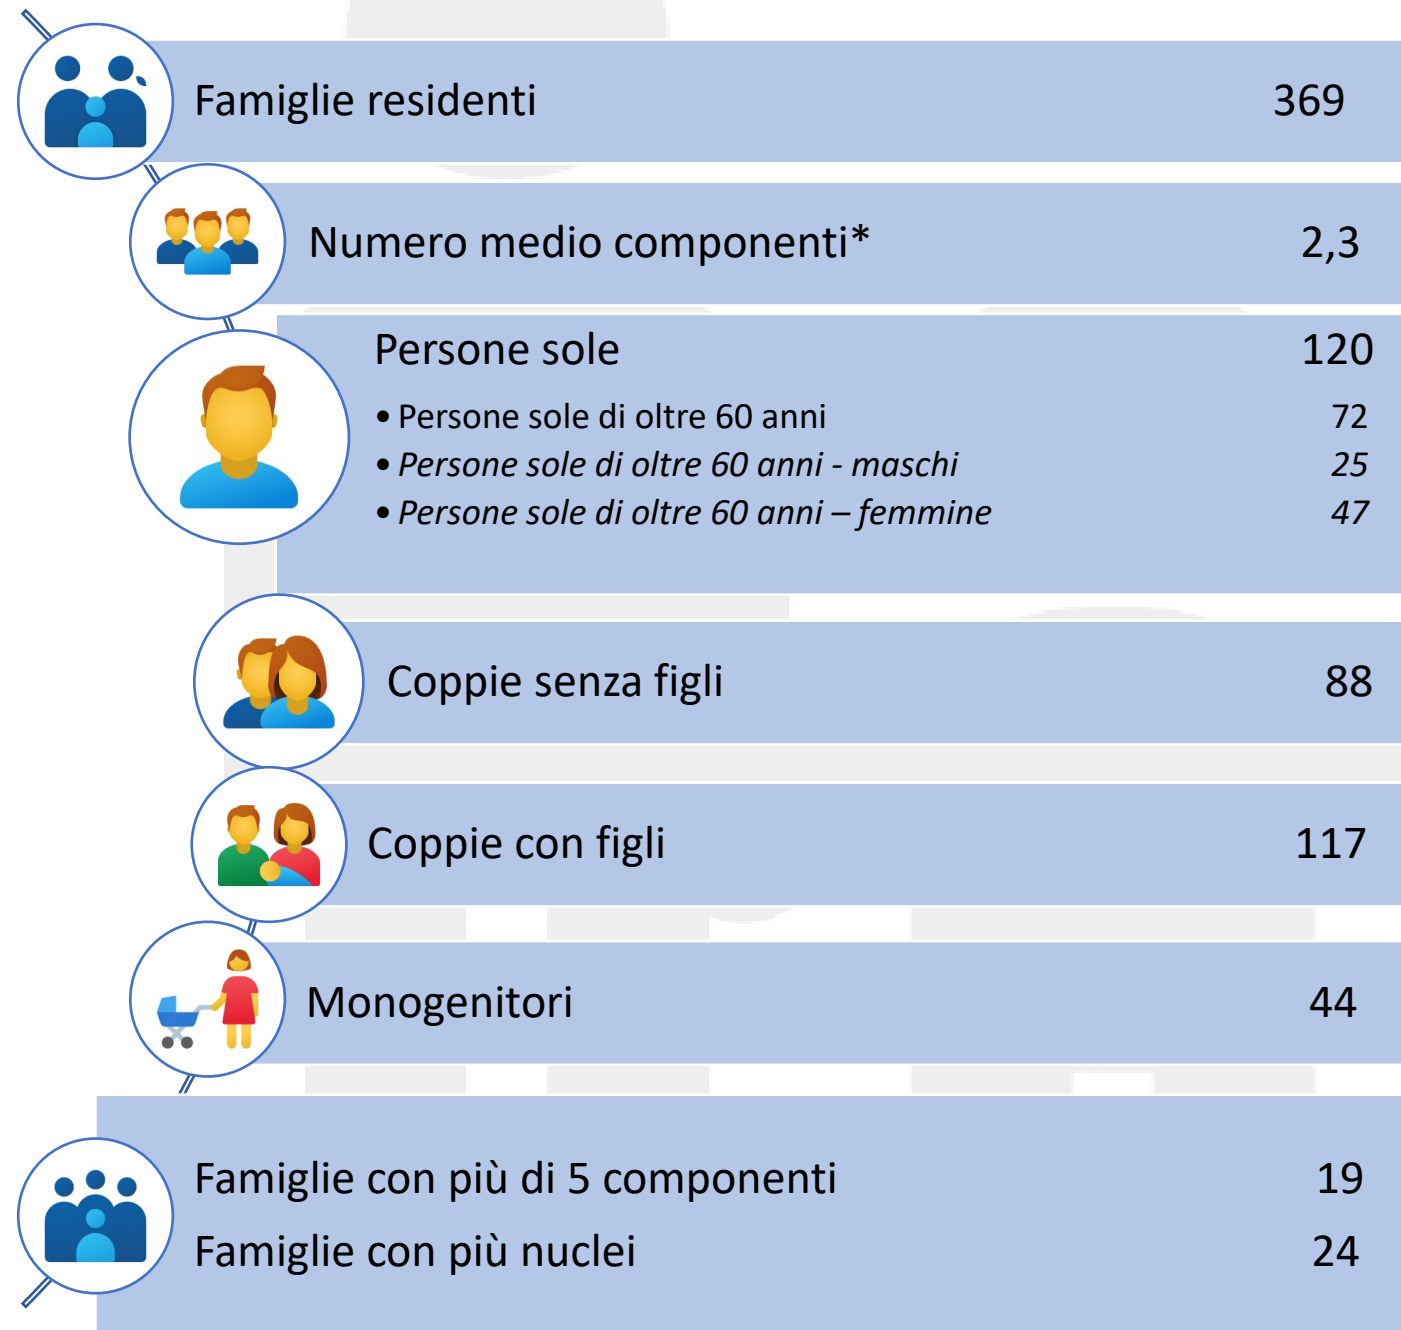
Famiglie residenti 369

Numero medio componenti* 2,3

Persone sole 120

• Persone sole di oltre 60 anni 72
• *Persone sole di oltre 60 anni - maschi* *25*
• *Persone sole di oltre 60 anni – femmine* *47*

Coppie senza figli 88

Coppie con figli 117

Monogenitori 44

Famiglie con più di 5 componenti 19

Famiglie con più nuclei 24